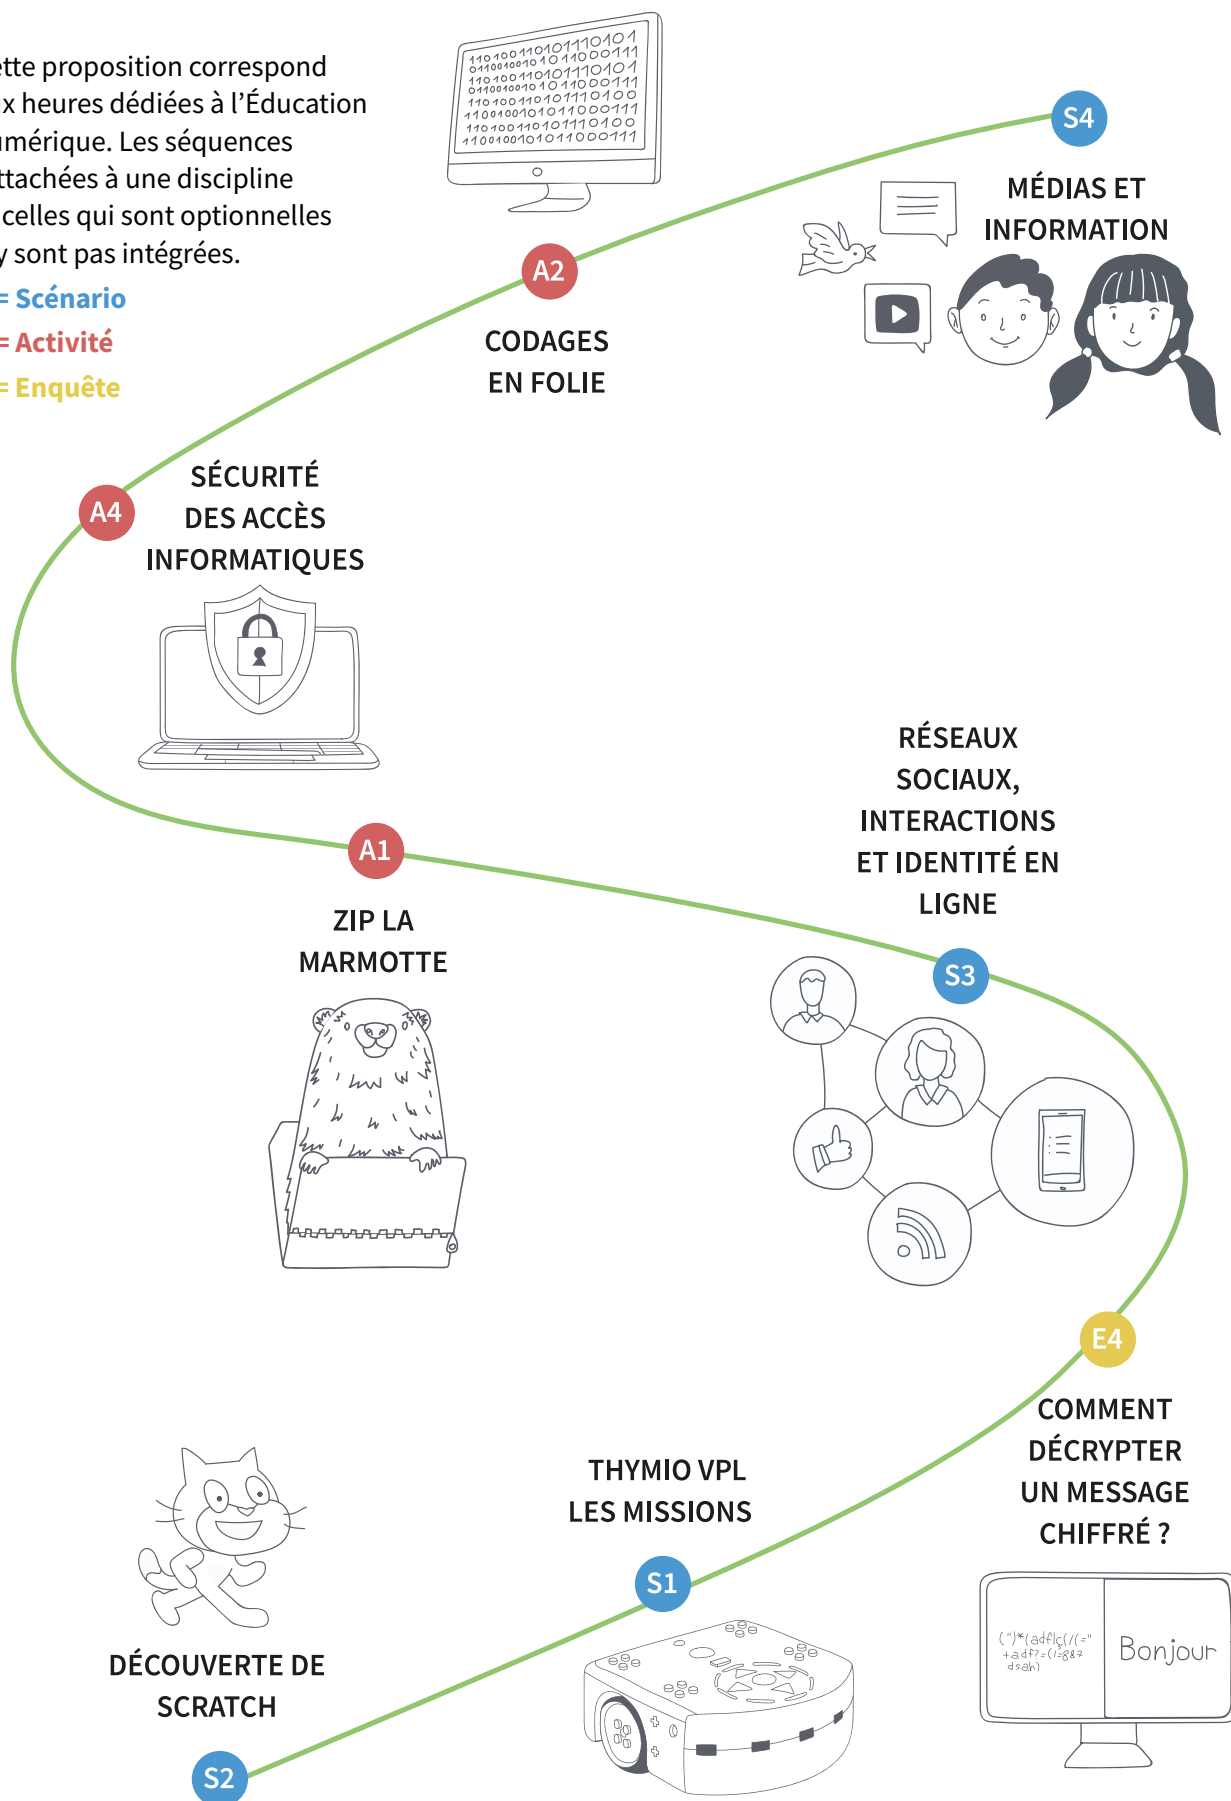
ette proposition correspond x heures dédiées à l'Éducation umérique. Les séquences ttachées à une discipline celles qui sont optionnelles y sont pas intégrées.

= Scénario
= Activité
= Enquête

11010011010111010101
01100100101011000111
11010011010111010101
01100100101011000111
11010011010111010100
11001001010110000111
11010011010111010100
11001001010110000111

S4
MÉDIAS ET INFORMATION

A2
CODAGES EN FOLIE

A4
SÉCURITÉ DES ACCÈS INFORMATIQUES

RÉSEAUX SOCIAUX, INTERACTIONS ET IDENTITÉ EN LIGNE

A1
ZIP LA MARMOTTE

S3

E4
COMMENT DÉCRYPTER UN MESSAGE CHIFFRÉ ?

THYMIO VPL LES MISSIONS

S1

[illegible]

Bonjour

DÉCOUVERTE DE SCRATCH

S2